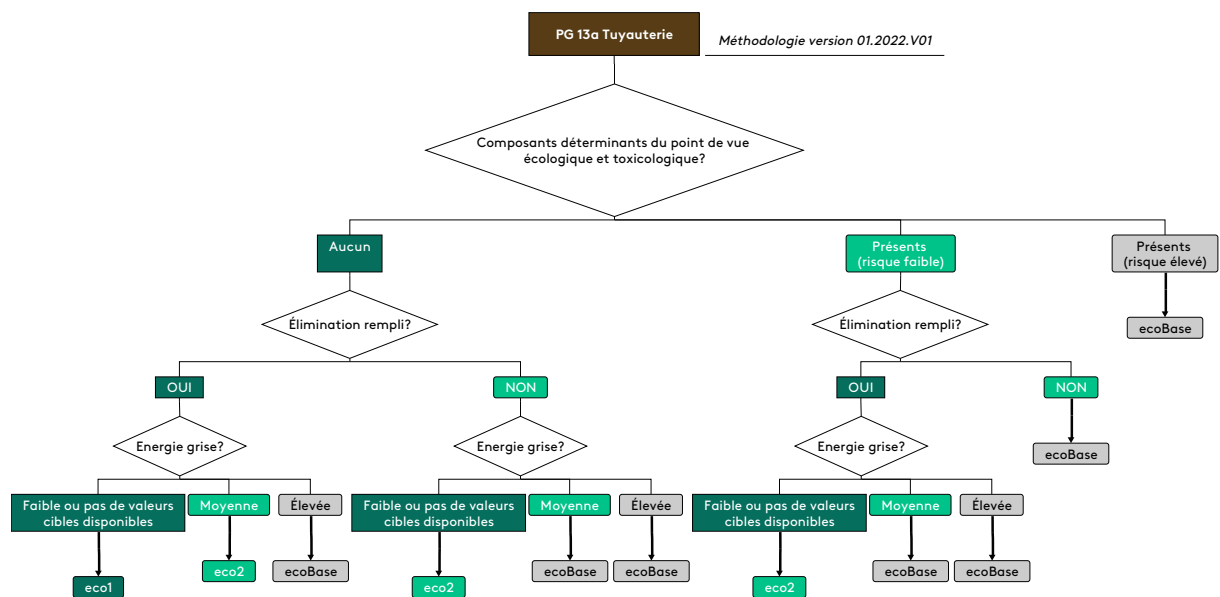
PG 13a Tuyauterie

Méthodologie version 01.2022.V01

Composants déterminants du point de vue écologique et toxicologique?

Aucun

Présents (risque faible)

Présents (risque élevé)

ecoBase

Élimination rempli?

Élimination rempli?

OUI

NON

OUI

NON

ecoBase

Energie grise?

Energie grise?

Energie grise?

Faible ou pas de valeurs cibles disponibles

Moyenne

Élevée

Faible ou pas de valeurs cibles disponibles

Moyenne

Élevée

Faible ou pas de valeurs cibles disponibles

Moyenne

Élevée

eco1

eco2

ecoBase

eco2

ecoBase

ecoBase

eco2

ecoBase

ecoBase